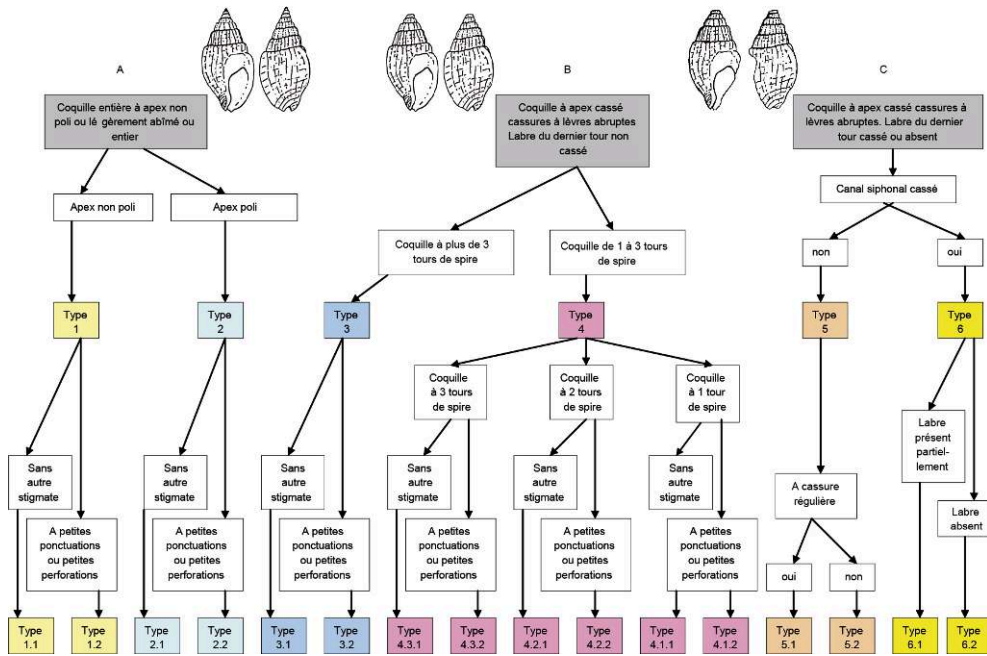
A

Coquille entière à apex non poli ou lé gèrement abîmé ou entier

Apex non poli

Apex poli

Type 1

Type 2

Sans autre stigmate

A petites ponctuations ou petites perforations

Sans autre stigmate

A petites ponctuations ou petites perforations

Type 1.1

Type 1.2

Type 2.1

Type 2.2

B

Coquille à apex cassé cassures à lèvres abruptes Labre du dernier tour non cassé

Coquille à plus de 3 tours de spire

Coquille de 1 à 3 tours de spire

Type 3

Type 4

Sans autre stigmate

A petites ponctuations ou petites perforations

Type 3.1

Type 3.2

Coquille à 3 tours de spire

Coquille à 2 tours de spire

Coquille à 1 tour de spire

Sans autre stigmate

A petites ponctuations ou petites perforations

Sans autre stigmate

A petites ponctuations ou petites perforations

Sans autre stigmate

A petites ponctuations ou petites perforations

Type 4.3.1

Type 4.3.2

Type 4.2.1

Type 4.2.2

Type 4.1.1

Type 4.1.2

C

Coquille à apex cassé cassures à lèvres abruptes. Labre du dernier tour cassé ou absent

Canal siphonal cassé

non

oui

Type 5

Type 6

A cassure régulière

oui

non

Type 5.1

Type 5.2

Labre présent partiellement

Labre absent

Type 6.1

Type 6.2